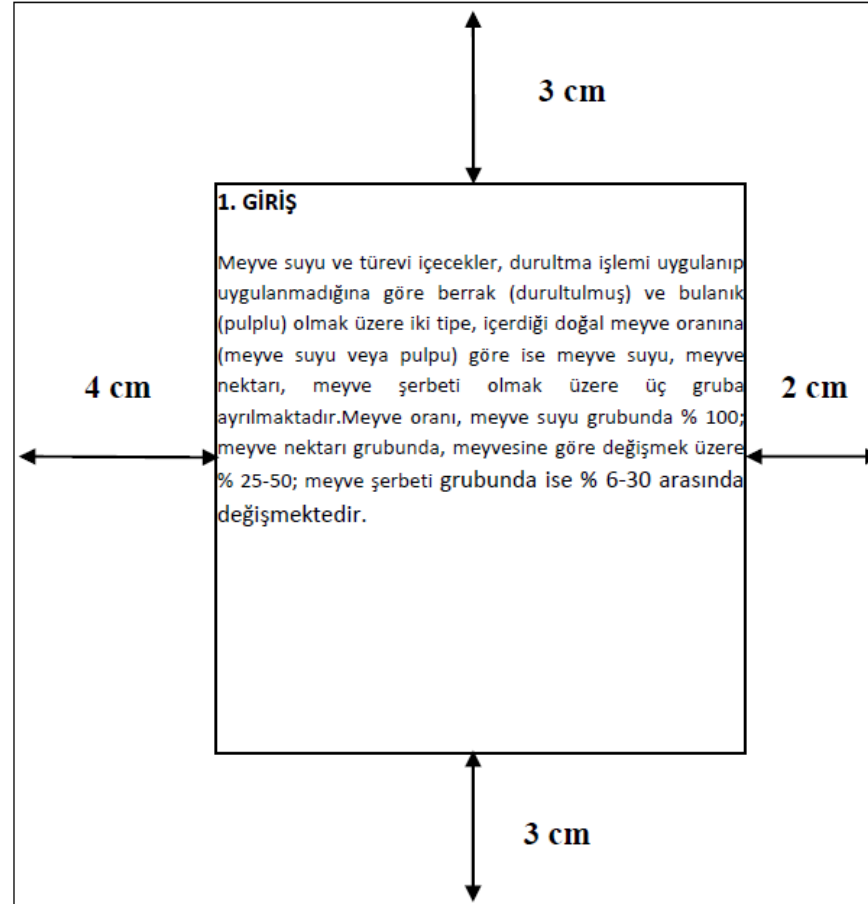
3 cm

1. GİRİŞ

Meyve suyu ve türevi içecekler, durultma işlemi uygulanıp uygulanmadığına göre berrak (durultulmuş) ve bulanık (pulplu) olmak üzere iki tipe, içerdiği doğal meyve oranına (meyve suyu veya pulpu) göre ise meyve suyu, meyve nektarı, meyve şerbeti olmak üzere üç gruba ayrılmaktadır.Meyve oranı, meyve suyu grubunda % 100; meyve nektarı grubunda, meyvesine göre değişmek üzere % 25-50; meyve şerbeti grubunda ise % 6-30 arasında değişmektedir.

4 cm

2 cm

3 cm